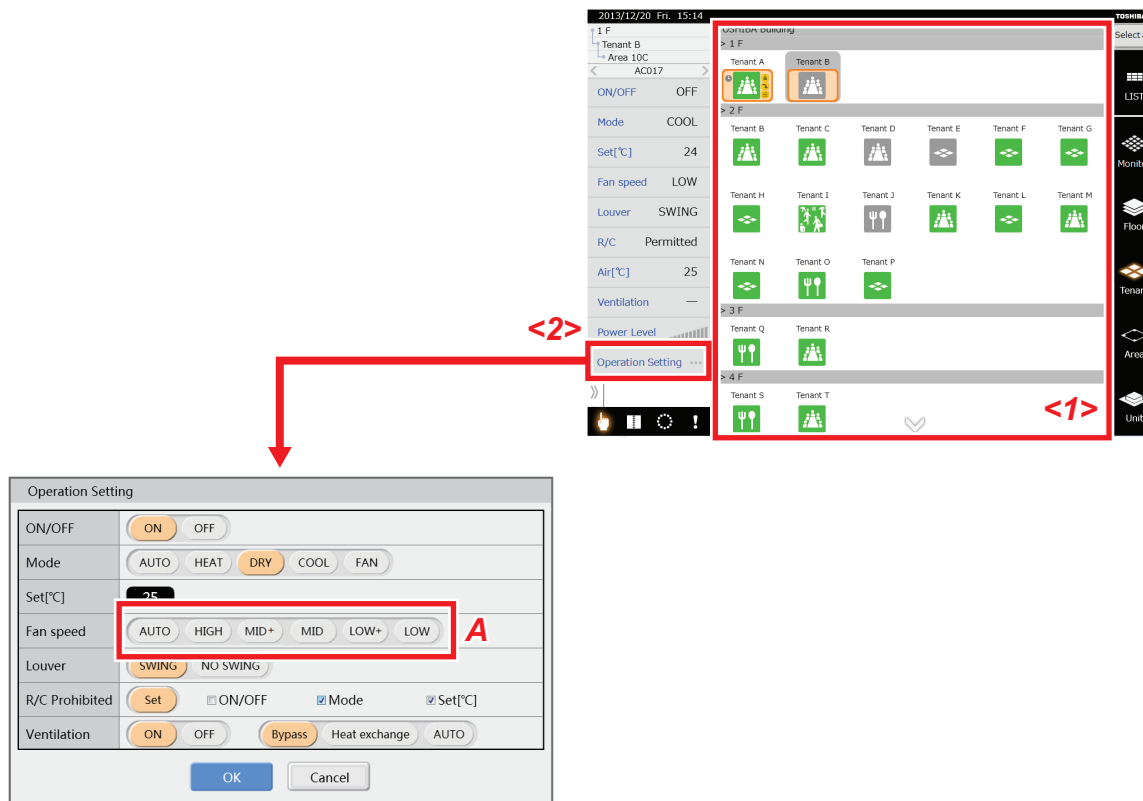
2013/12/20 Fri. 15:14

TOSHIBA

Select

1 F
Tenant B
Area 10C

AC017

| ON/OFF | OFF |
|---|---|
| Mode | COOL |
| Set[℃] | 24 |
| Fan speed | LOW |
| Louver | SWING |
| R/C | Permitted |
| Air[℃] | 25 |
| Ventilation | — |
| Power Level | |
| Operation Setting | ··· |

<2>

OSHIBA Building

> 1 F

Tenant A Tenant B

> 2 F

Tenant B Tenant C Tenant D Tenant E Tenant F Tenant G

Tenant H Tenant I Tenant J Tenant K Tenant L Tenant M

Tenant N Tenant O Tenant P

> 3 F

Tenant Q Tenant R

> 4 F

Tenant S Tenant T

<1>

LIST

Monit

Floor

Tenan

Area

Unit

Operation Setting

| ON/OFF | ON OFF |
|---|---|
| Mode | AUTO HEAT DRY COOL FAN |
| Set[℃] | 25 |
| Fan speed | AUTO HIGH MID+ MID LOW+ LOW |
| Louver | SWING NO SWING |
| R/C Prohibited | Set ON/OFF Mode Set[℃] |
| Ventilation | ON OFF Bypass Heat exchange AUTO |

A

OK Cancel